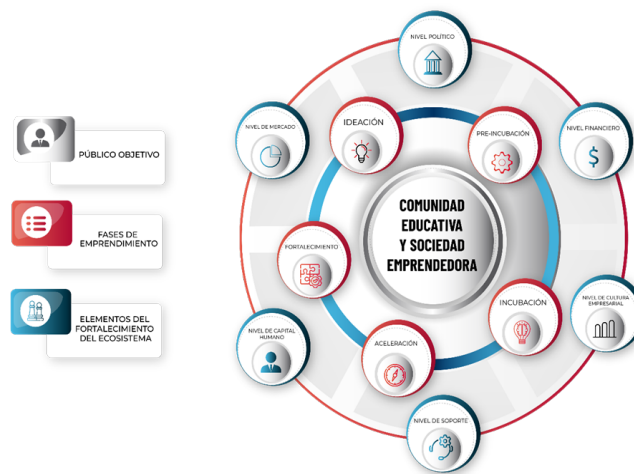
PÚBLICO OBJETIVO

FASES DE EMPRENDIMIENTO

ELEMENTOS DEL FORTALECIMIENTO DEL ECOSISTEMA

NIVEL POLÍTICO

NIVEL DE MERCADO

IDEACIÓN

PRE-INCUBACIÓN

NIVEL FINANCIERO

COMUNIDAD EDUCATIVA Y SOCIEDAD EMPRENDEDORA

FORTALECIMIENTO

INCUBACIÓN

NIVEL DE CULTURA EMPRESARIAL

NIVEL DE CAPITAL HUMANO

ACELERACIÓN

NIVEL DE SOPORTE